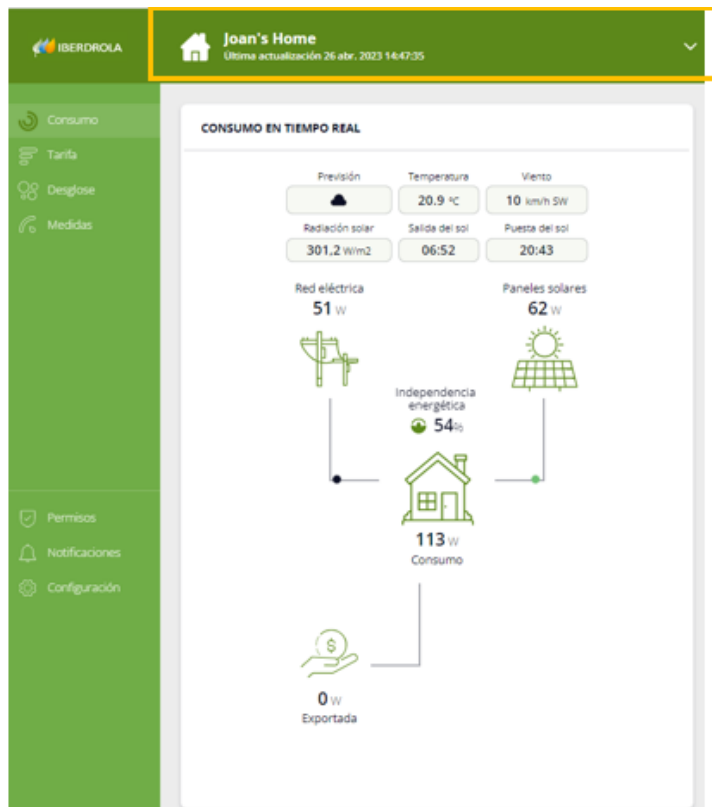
IBERDROLA

Joan's Home
Última actualización 26 abr. 2023 14:47:35

Consumo
Tarifa
Desglose
Medidas

Permisos
Notificaciones
Configuración

CONSUMO EN TIEMPO REAL

Previsión
Temperatura
20.9 ºC
Viento
10 km/h SW
Radiación solar
301,2 W/m2
Salida del sol
06:52
Puesta del sol
20:43

Red eléctrica
51 W

Paneles solares
62 W

Independencia energética
54%

113 W
Consumo

$
0 W
Exportada